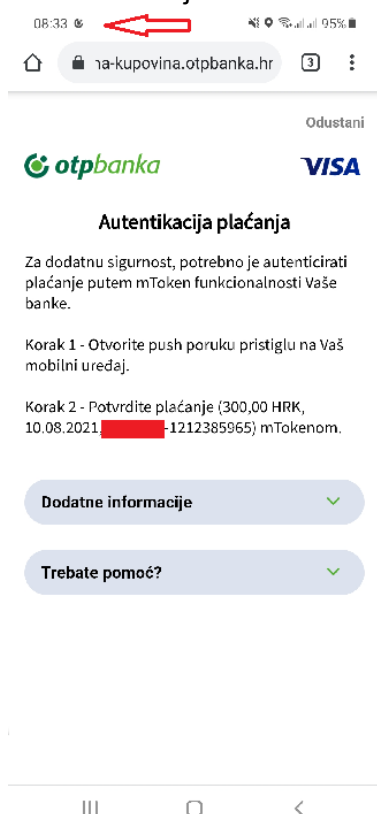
08:33

95%

na-kupovina.otpbanka.hr

3

Odustani

otpbanka

VISA

Autentikacija plaćanja

Za dodatnu sigurnost, potrebno je autenticirati plaćanje putem mToken funkcionalnosti Vaše banke.

Korak 1 - Otvorite push poruku pristiglu na Vaš mobilni uređaj.

Korak 2 - Potvrdite plaćanje (300,00 HRK, 10.08.2021.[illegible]-1212385965) mTokenom.

Dodatne informacije

Trebate pomoć?